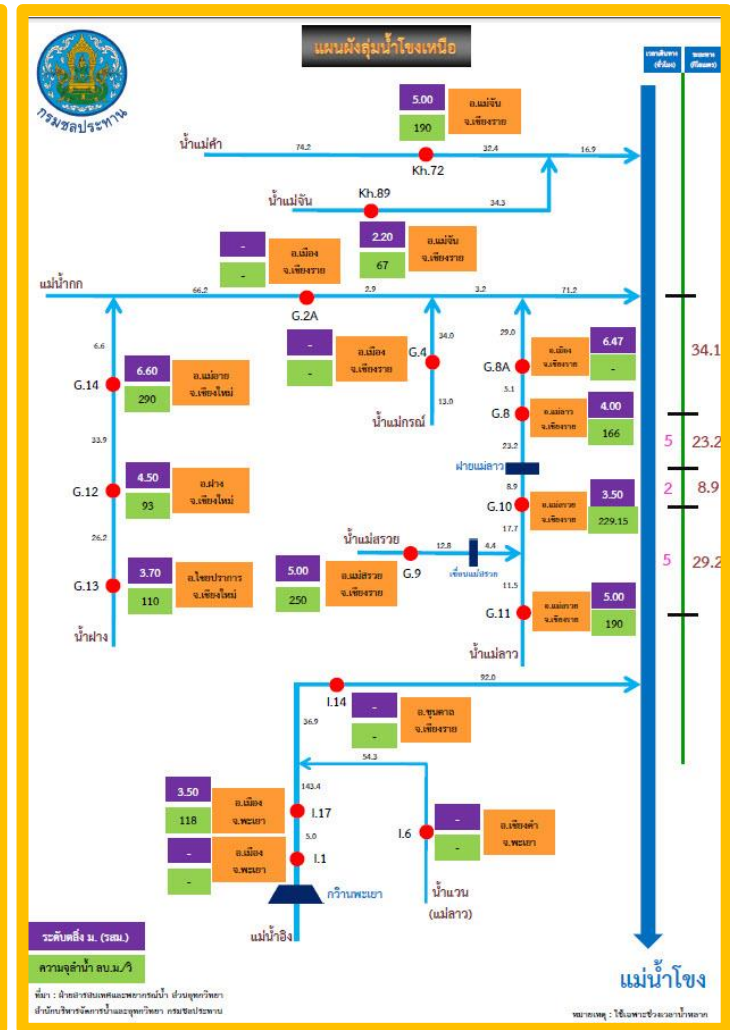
แผนผังลุ่มน้ำโขงเหนือ

กรมชลประทาน

เวลาเดินทาง (ชั่วโมง)
ระยะทาง (กิโลเมตร)

5.00
190
อ.แม่จัน จ.เชียงราย

น้ำแม่คำ
74.2
Kh.72
32.4
16.9

น้ำแม่จัน
Kh.89
34.3

-
-
อ.เมือง จ.เชียงราย

2.20
67
อ.แม่จัน จ.เชียงราย

แม่น้ำกก
66.2
G.2A
2.9
3.2
71.2

6.6
-
-
อ.เมือง จ.เชียงราย
34.0
G.4
13.0
น้ำแม่กรณ์

29.0
G.8A
อ.เมือง จ.เชียงราย
6.47
-
34.1

G.14
6.60
290
อ.แม่อาย จ.เชียงใหม่

5.1
G.8
อ.แม่ลาว จ.เชียงราย
4.00
166

33.9
23.2
5
23.2
ฝายแม่ลาว
8.9
2
8.9

G.12
4.50
93
อ.ฝาง จ.เชียงใหม่

G.10
อ.แม่สรวย จ.เชียงราย
3.50
229.15

26.2
น้ำแม่สรวย
12.8
4.4
17.7
เขื่อนแม่สรวย
5
29.2

G.13
3.70
110
อ.ไชยปราการ จ.เชียงใหม่

5.00
250
อ.แม่สรวย จ.เชียงราย
G.9

11.5
G.11
อ.แม่ลาว จ.เชียงราย
5.00
190

น้ำฝาง
น้ำแม่ลาว

92.0
I.14
-
-
อ.ขุนตาล จ.เชียงราย
36.9
54.3
143.4

3.50
118
อ.เมือง จ.พะเยา
I.17
5.0

-
-
อ.เมือง จ.พะเยา
I.1

I.6
-
-
อ.เชียงคำ จ.พะเยา

กว๊านพะเยา
น้ำแวน (แม่ลาว)
แม่น้ำอิง

ระดับตลิ่ง ม. (รสม.)
ความจุลำน้ำ ลบ.ม./วิ

แม่น้ำโขง

ที่มา : ฝ่ายสารสนเทศและพยากรณ์น้ำ ส่วนอุทกวิทยา สำนักบริหารจัดการน้ำและอุทกวิทยา กรมชลประทาน

หมายเหตุ : ใช้เฉพาะช่วงเวลาน้ำหลาก